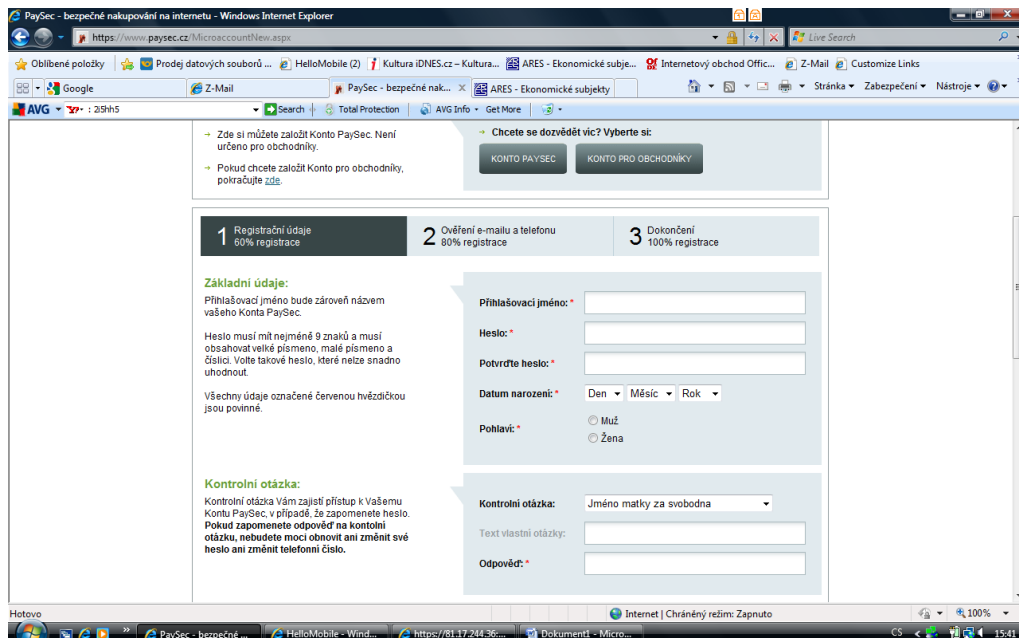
PaySec - bezpečné nakupování na internetu - Windows Internet Explorer

https://www.paysec.cz/MicroaccountNew.aspx

Live Search

Oblíbené položky | Prodej datových souborů ... | HelloMobile (2) | Kultura iDNES.cz – Kultura... | ARES - Ekonomické subje... | Internetový obchod Offic... | Z-Mail | Customize Links

Google | Z-Mail | PaySec - bezpečné nak... | ARES - Ekonomické subjekty

Stránka ▾ Zabezpečení ▾ Nástroje ▾

AVG ▾ : 2i5hh5 | Search | Total Protection | AVG Info ▾ Get More

→ Zde si můžete založit Konto PaySec. Není určeno pro obchodníky.

→ Pokud chcete založit Konto pro obchodníky, pokračujte zde.

→ Chcete se dozvědět víc? Vyberte si:

KONTO PAYSEC | KONTO PRO OBCHODNÍKY

1 Registrační údaje 60% registrace

2 Ověření e-mailu a telefonu 80% registrace

3 Dokončení 100% registrace

Základní údaje:

Přihlašovací jméno bude zároveň názvem vašeho Konta PaySec.

Heslo musí mít nejméně 9 znaků a musí obsahovat velké písmeno, malé písmeno a číslici. Volte takové heslo, které nelze snadno uhodnout.

Všechny údaje označené červenou hvězdičkou jsou povinné.

Přihlašovací jméno: *

Heslo: *

Potvrďte heslo: *

Datum narození: * Den Měsíc Rok

Pohlaví: * Muž Žena

Kontrolní otázka:

Kontrolní otázka Vám zajistí přístup k Vašemu Kontu PaySec, v případě, že zapomenete heslo. **Pokud zapomenete odpověď na kontolní otázku, nebudete moci obnovit ani změnit své heslo ani změnit telefonní číslo.**

Kontrolní otázka: Jméno matky za svobodna

Text vlastní otázky:

Odpověď: *

Hotovo | Internet | Chráněný režim: Zapnuto | 100%

PaySec - bezpečné ... | HelloMobile - Wind... | https://81.17.244.36:... | Dokument1 - Micro... | CS | 15:41